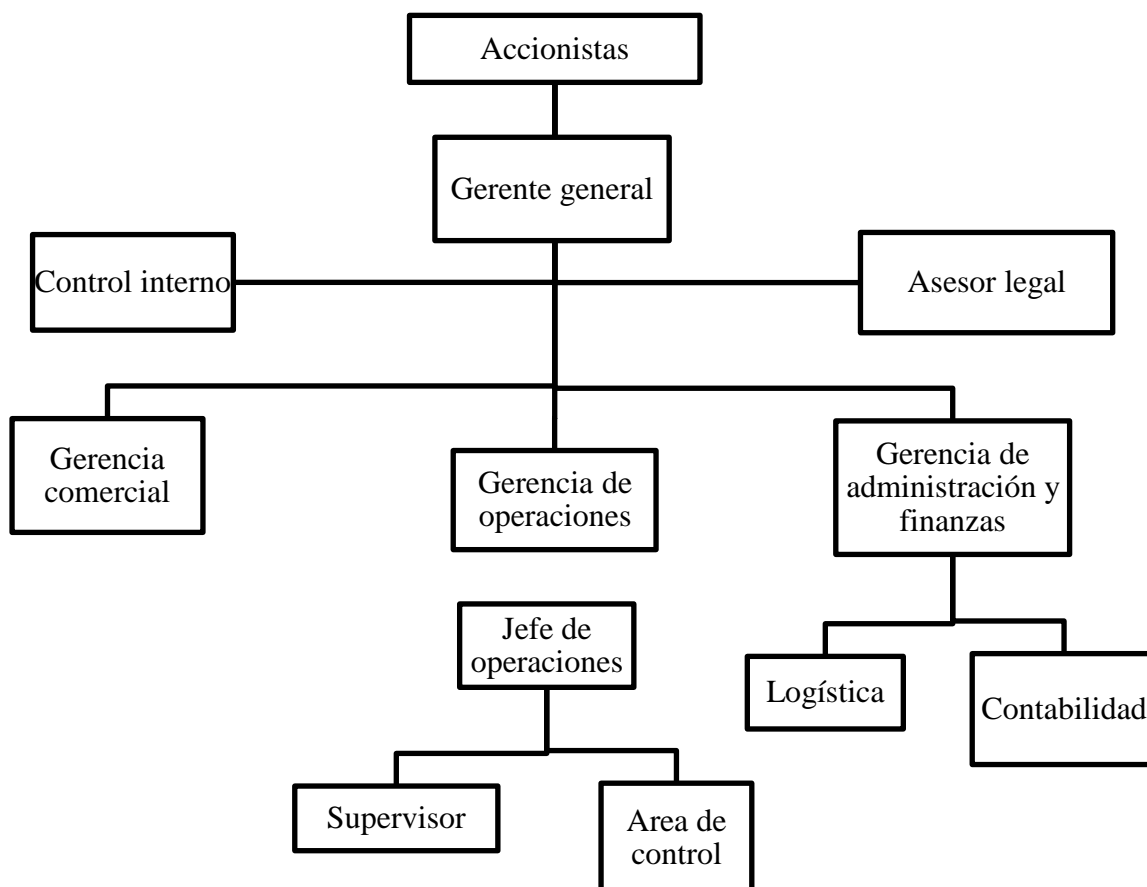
Accionistas

Gerente general

Control interno

Asesor legal

Gerencia comercial

Gerencia de operaciones

Gerencia de administración y finanzas

Jefe de operaciones

Logística

Contabilidad

Supervisor

Area de control